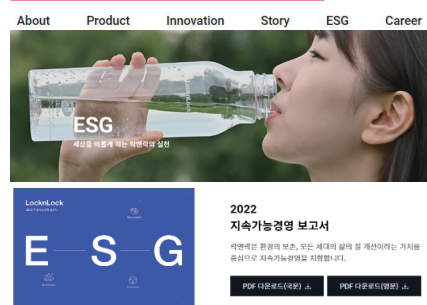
About Product Innovation Story ESG Career

ESG
세상을 아름답게 하는 락앤락의 실천

LocknLock

E S G

2022
지속가능경영 보고서

락앤락은 환경의 보존, 모든 세대의 삶의 질 개선이라는 가치를 중심으로 지속가능경영을 지향합니다.

PDF 다운로드(국문)

PDF 다운로드(영문)